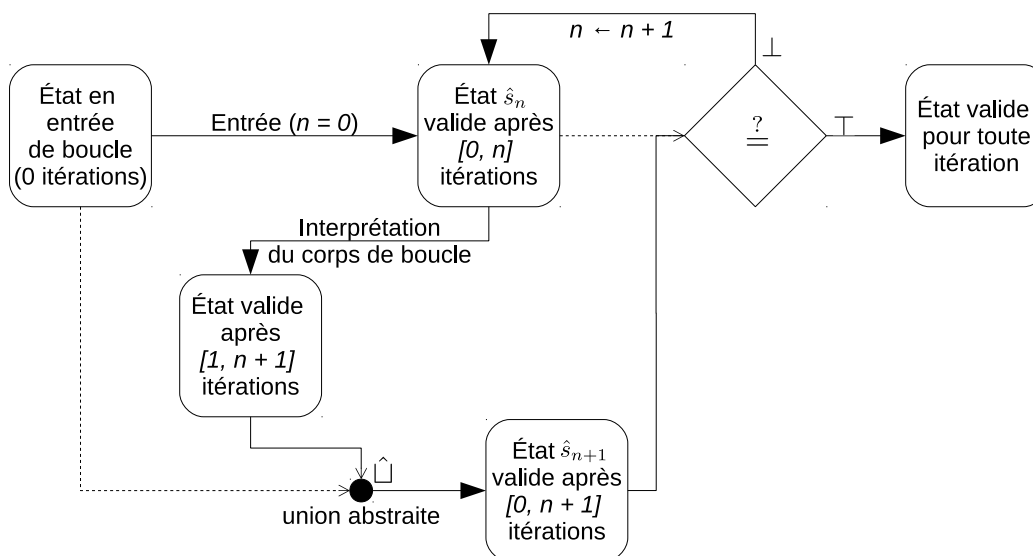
$n \leftarrow n + 1$

$\bot$

État en entrée de boucle (0 itérations)

Entrée ($n = 0$)

État $\hat{s}_n$ valide après $[0, n]$ itérations

$\stackrel{?}{=}$

$\top$

État valide pour toute itération

Interprétation du corps de boucle

État valide après $[1, n + 1]$ itérations

$\hat{\sqcup}$

union abstraite

État $\hat{s}_{n+1}$ valide après $[0, n + 1]$ itérations